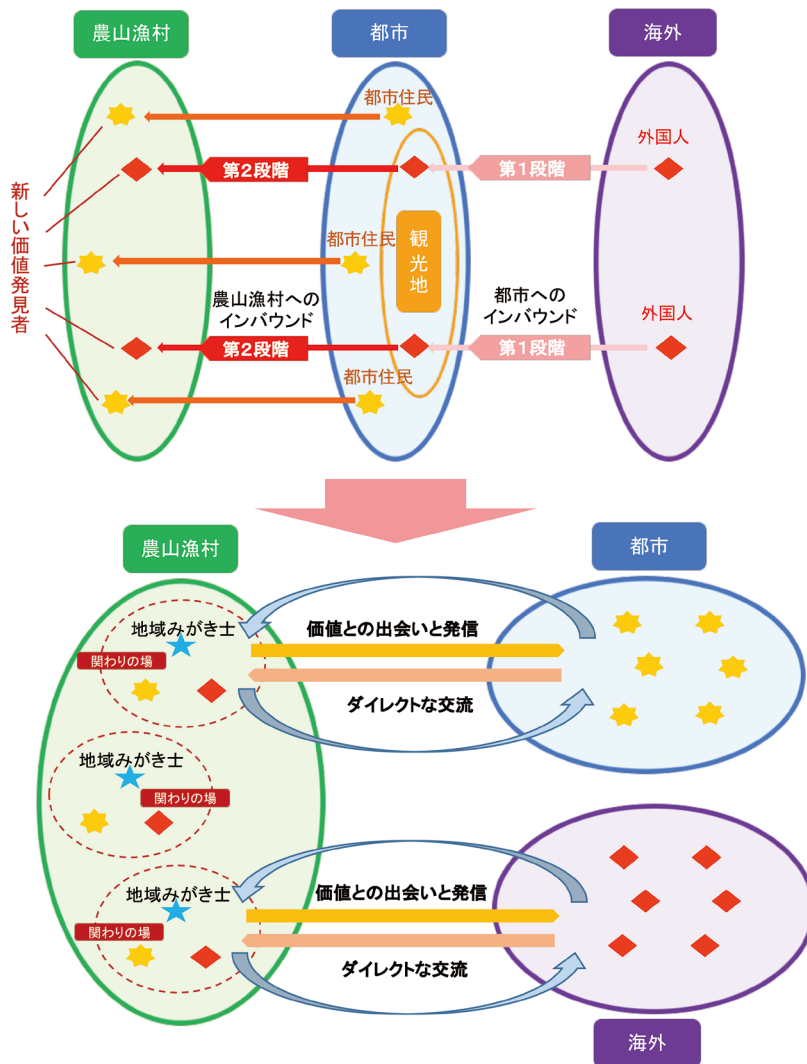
農山漁村

都市

海外

都市住民

新しい価値発見者

第2段階

第1段階

外国人

都市住民

観光地

農山漁村へのインバウンド

都市へのインバウンド

外国人

第2段階

第1段階

都市住民

農山漁村

都市

地域みがき士

関わりの場

価値との出会いと発信

ダイレクトな交流

地域みがき士

関わりの場

地域みがき士

関わりの場

価値との出会いと発信

ダイレクトな交流

海外